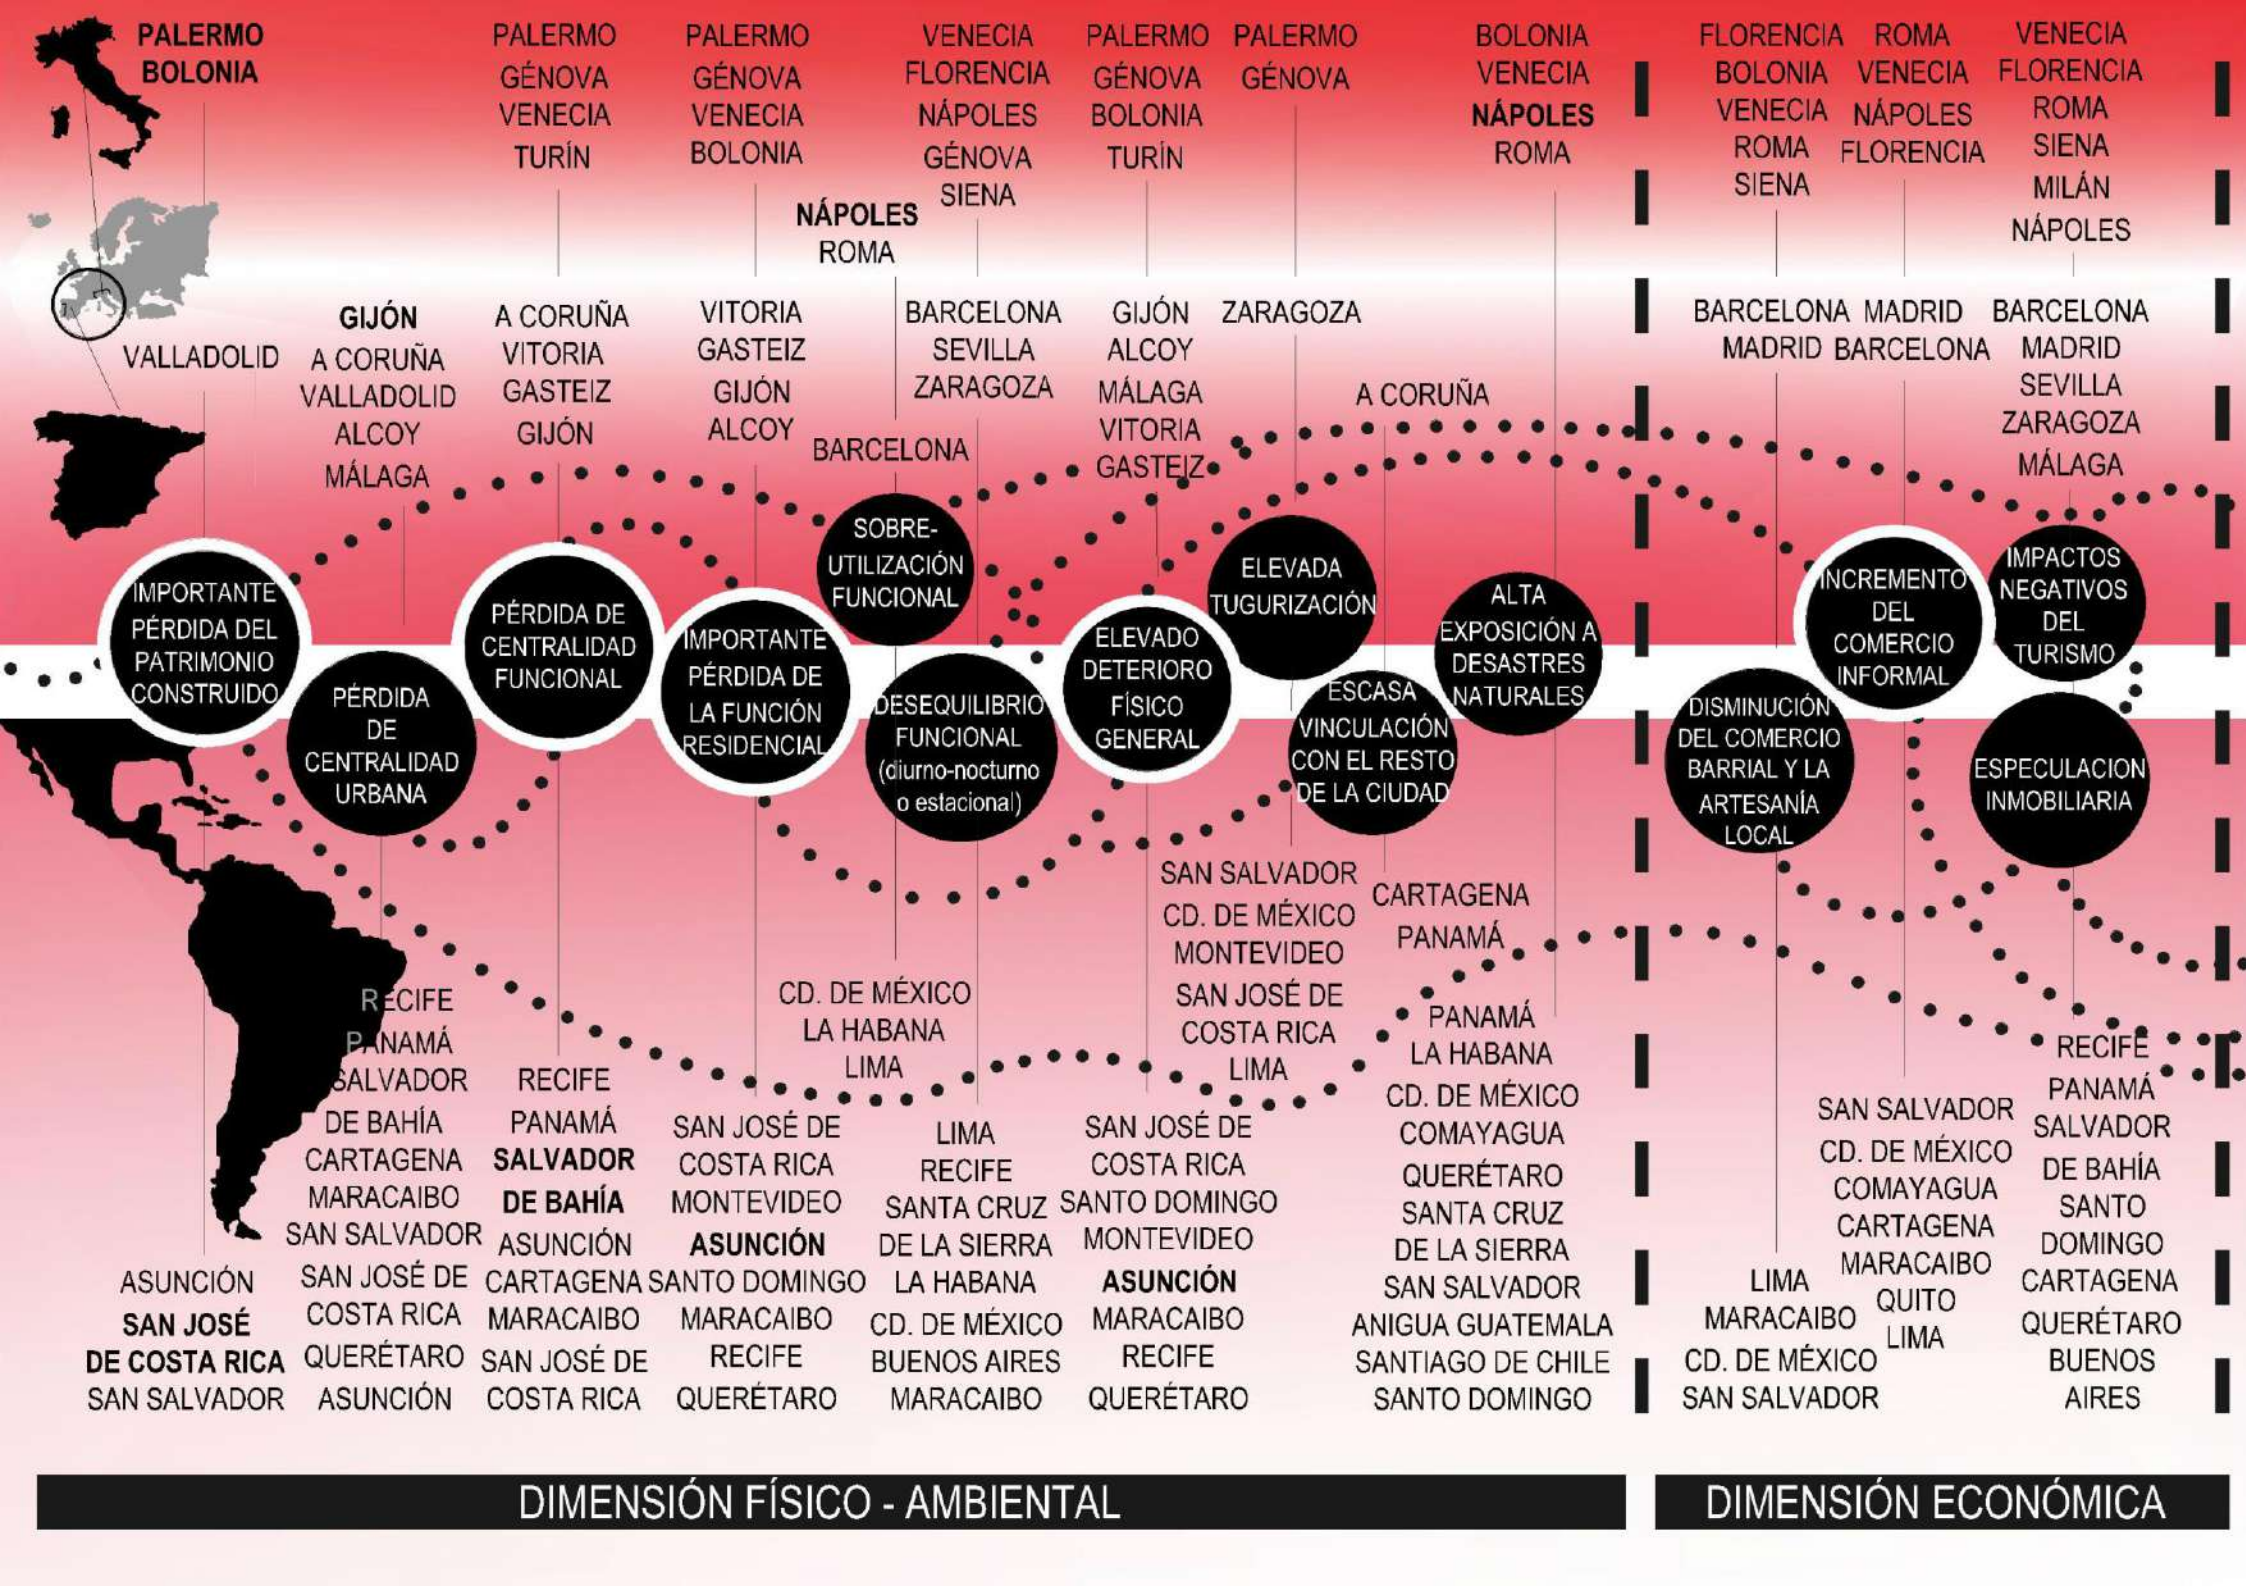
PALERMO
BOLONIA

VALLADOLID

GIJÓN
A CORUÑA
VALLADOLID
ALCOY
MÁLAGA

PALERMO
GÉNOVA
VENECIA
TURÍN

A CORUÑA
VITORIA
GASTEIZ
GIJÓN

PALERMO
GÉNOVA
VENECIA
BOLONIA

VITORIA
GASTEIZ
GIJÓN
ALCOY

NÁPOLES
ROMA

BARCELONA

VENECIA
FLORENCIA
NÁPOLES
GÉNOVA
SIENA

BARCELONA
SEVILLA
ZARAGOZA

PALERMO
GÉNOVA
BOLONIA
TURÍN

GIJÓN
ALCOY
MÁLAGA
VITORIA
GASTEIZ

PALERMO
GÉNOVA

ZARAGOZA

A CORUÑA

BOLONIA
VENECIA
NÁPOLES
ROMA

FLORENCIA
BOLONIA
VENECIA
ROMA
SIENA

BARCELONA
MADRID

ROMA
VENECIA
NÁPOLES
FLORENCIA

MADRID
BARCELONA

VENECIA
FLORENCIA
ROMA
SIENA
MILÁN
NÁPOLES

BARCELONA
MADRID
SEVILLA
ZARAGOZA
MÁLAGA

IMPORTANTE PÉRDIDA DEL PATRIMONIO CONSTRUIDO

PÉRDIDA DE CENTRALIDAD URBANA

PÉRDIDA DE CENTRALIDAD FUNCIONAL

IMPORTANTE PÉRDIDA DE LA FUNCIÓN RESIDENCIAL

SOBRE-UTILIZACIÓN FUNCIONAL

DESEQUILIBRIO FUNCIONAL (diurno-nocturno o estacional)

ELEVADO DETERIORO FÍSICO GENERAL

ELEVADA TUGURIZACIÓN

ESCASA VINCULACIÓN CON EL RESTO DE LA CIUDAD

ALTA EXPOSICIÓN A DESASTRES NATURALES

DISMINUCIÓN DEL COMERCIO BARRIAL Y LA ARTESANÍA LOCAL

INCREMENTO DEL COMERCIO INFORMAL

IMPACTOS NEGATIVOS DEL TURISMO

ESPECULACION INMOBILIARIA

ASUNCIÓN
SAN JOSÉ
DE COSTA RICA
SAN SALVADOR

RECIFE
PANAMÁ
SALVADOR
DE BAHÍA
CARTAGENA
MARACAIBO
SAN SALVADOR
SAN JOSÉ DE
COSTA RICA
QUERÉTARO
ASUNCIÓN

RECIFE
PANAMÁ
SALVADOR
DE BAHÍA
ASUNCIÓN
CARTAGENA
MARACAIBO
SAN JOSÉ DE
COSTA RICA

SAN JOSÉ DE
COSTA RICA
MONTEVIDEO
ASUNCIÓN
SANTO DOMINGO
MARACAIBO
RECIFE
QUERÉTARO

CD. DE MÉXICO
LA HABANA
LIMA

LIMA
RECIFE
SANTA CRUZ
DE LA SIERRA
LA HABANA
CD. DE MÉXICO
BUENOS AIRES
MARACAIBO

SAN SALVADOR
CD. DE MÉXICO
MONTEVIDEO
SAN JOSÉ DE
COSTA RICA
LIMA

SAN JOSÉ DE
COSTA RICA
SANTO DOMINGO
MONTEVIDEO
ASUNCIÓN
MARACAIBO
RECIFE
QUERÉTARO

CARTAGENA
PANAMÁ

PANAMÁ
LA HABANA
CD. DE MÉXICO
COMAYAGUA
QUERÉTARO
SANTA CRUZ
DE LA SIERRA
SAN SALVADOR
ANIGUA GUATEMALA
SANTIAGO DE CHILE
SANTO DOMINGO

LIMA
MARACAIBO
CD. DE MÉXICO
SAN SALVADOR

SAN SALVADOR
CD. DE MÉXICO
COMAYAGUA
CARTAGENA
MARACAIBO
QUITO
LIMA

RECIFE
PANAMÁ
SALVADOR
DE BAHÍA
SANTO
DOMINGO
CARTAGENA
QUERÉTARO
BUENOS
AIRES

DIMENSIÓN FÍSICO - AMBIENTAL

DIMENSIÓN ECONÓMICA